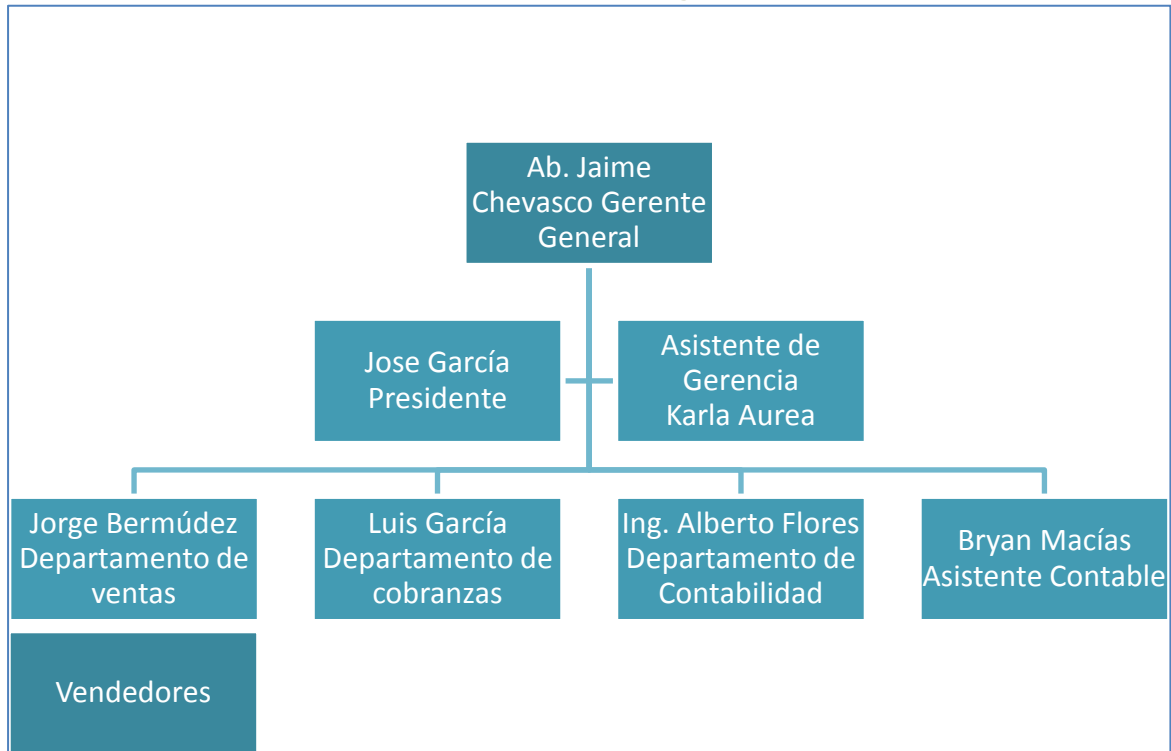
Ab. Jaime Chevasco Gerente General

Jose García Presidente

Asistente de Gerencia Karla Aurea

Jorge Bermúdez Departamento de ventas

Luis García Departamento de cobranzas

Ing. Alberto Flores Departamento de Contabilidad

Bryan Macías Asistente Contable

Vendedores